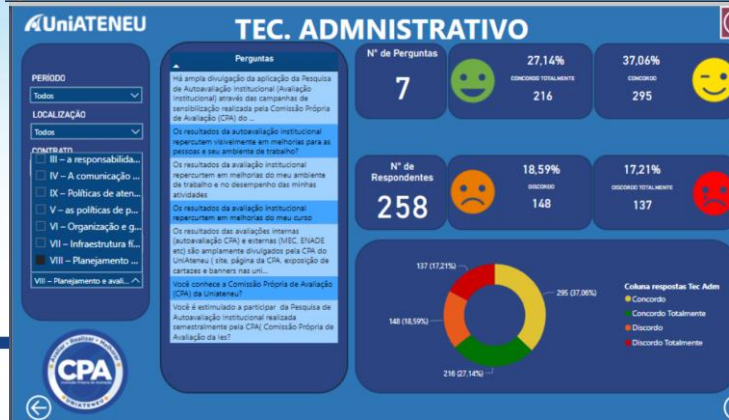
UniATENEU

TEC. ADMNISTRATIVO

PERÍODO
Todos

LOCALIZAÇÃO
Todos

CONTRATO
III – a responsabilida...
IV – A comunicação ...
IX – Políticas de aten...
V – as políticas de p...
VI – Organização e g...
VII – Infraestrutura fí...
VIII – Planejamento ...
VIII – Planejamento e avali...

Perguntas

Há ampla divulgação da aplicação da Pesquisa de Autoavaliação Institucional (Avaliação Institucional) através das campanhas de sensibilização realizada pela Comissão Própria de Avaliação (CPA) do ...

Os resultados da autoavaliação institucional repercutem visivelmente em melhorias para as pessoas e seu ambiente de trabalho?

Os resultados da avaliação institucional repercutem em melhorias do meu ambiente de trabalho e no desempenho das minhas atividades

Os resultados da avaliação institucional repercutem em melhorias do meu curso

Os resultados das avaliações internas (autoavaliação CPA) e externas (MEC, ENADE etc) são amplamente divulgados pela CPA do UniAteneu ( site, página da CPA, exposição de cartazes e banners nas uni...

Você conhece a Comissão Própria de Avaliação (CPA) da Uniateneu?

Você é estimulado a participar da Pesquisa de Autoavaliação Institucional realizada semestralmente pela CPA( Comissão Própria de Avaliação da Ies?

Nº de Perguntas
7

27,14%
CONCORDO TOTALMENTE
216

37,06%
CONCORDO
295

Nº de Respondentes
258

18,59%
DISCORDO
148

17,21%
DISCORDO TOTALMENTE
137

137 (17,21%)
295 (37,06%)
148 (18,59%)
216 (27,14%)

Coluna respostas Tec Adm
Concordo
Concordo Totalmente
Discordo
Discordo Totalmente

CPA
UNIATENEU